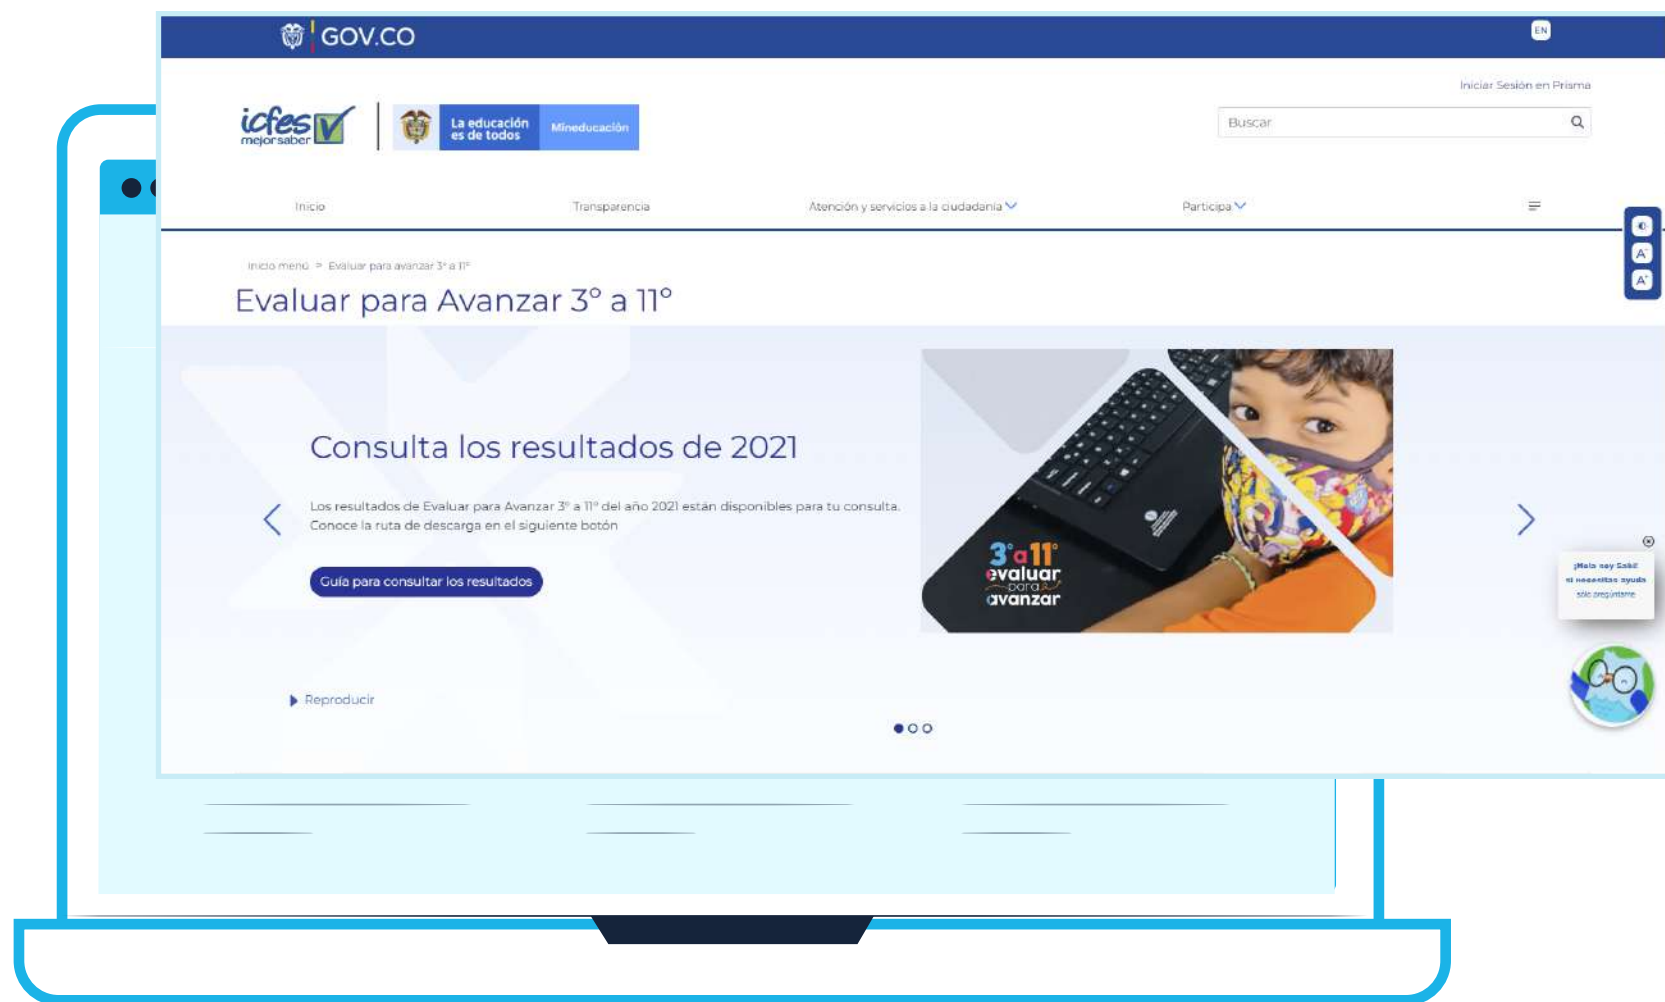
GOV.CO

EN

Iniciar Sesión en Prisma

icfes mejor saber

La educación es de todos

Mineducación

Buscar

Inicio

Transparencia

Atención y servicios a la ciudadanía

Participa

Inicio menú > Evaluar para avanzar 3° a 11°

Evaluar para Avanzar 3° a 11°

Consulta los resultados de 2021

Los resultados de Evaluar para Avanzar 3° a 11° del año 2021 están disponibles para tu consulta. Conoce la ruta de descarga en el siguiente botón

Guía para consultar los resultados

3° a 11° evaluar para avanzar

¡Hola soy Sabi! si necesitas ayuda sólo pregúntame

Reproducir